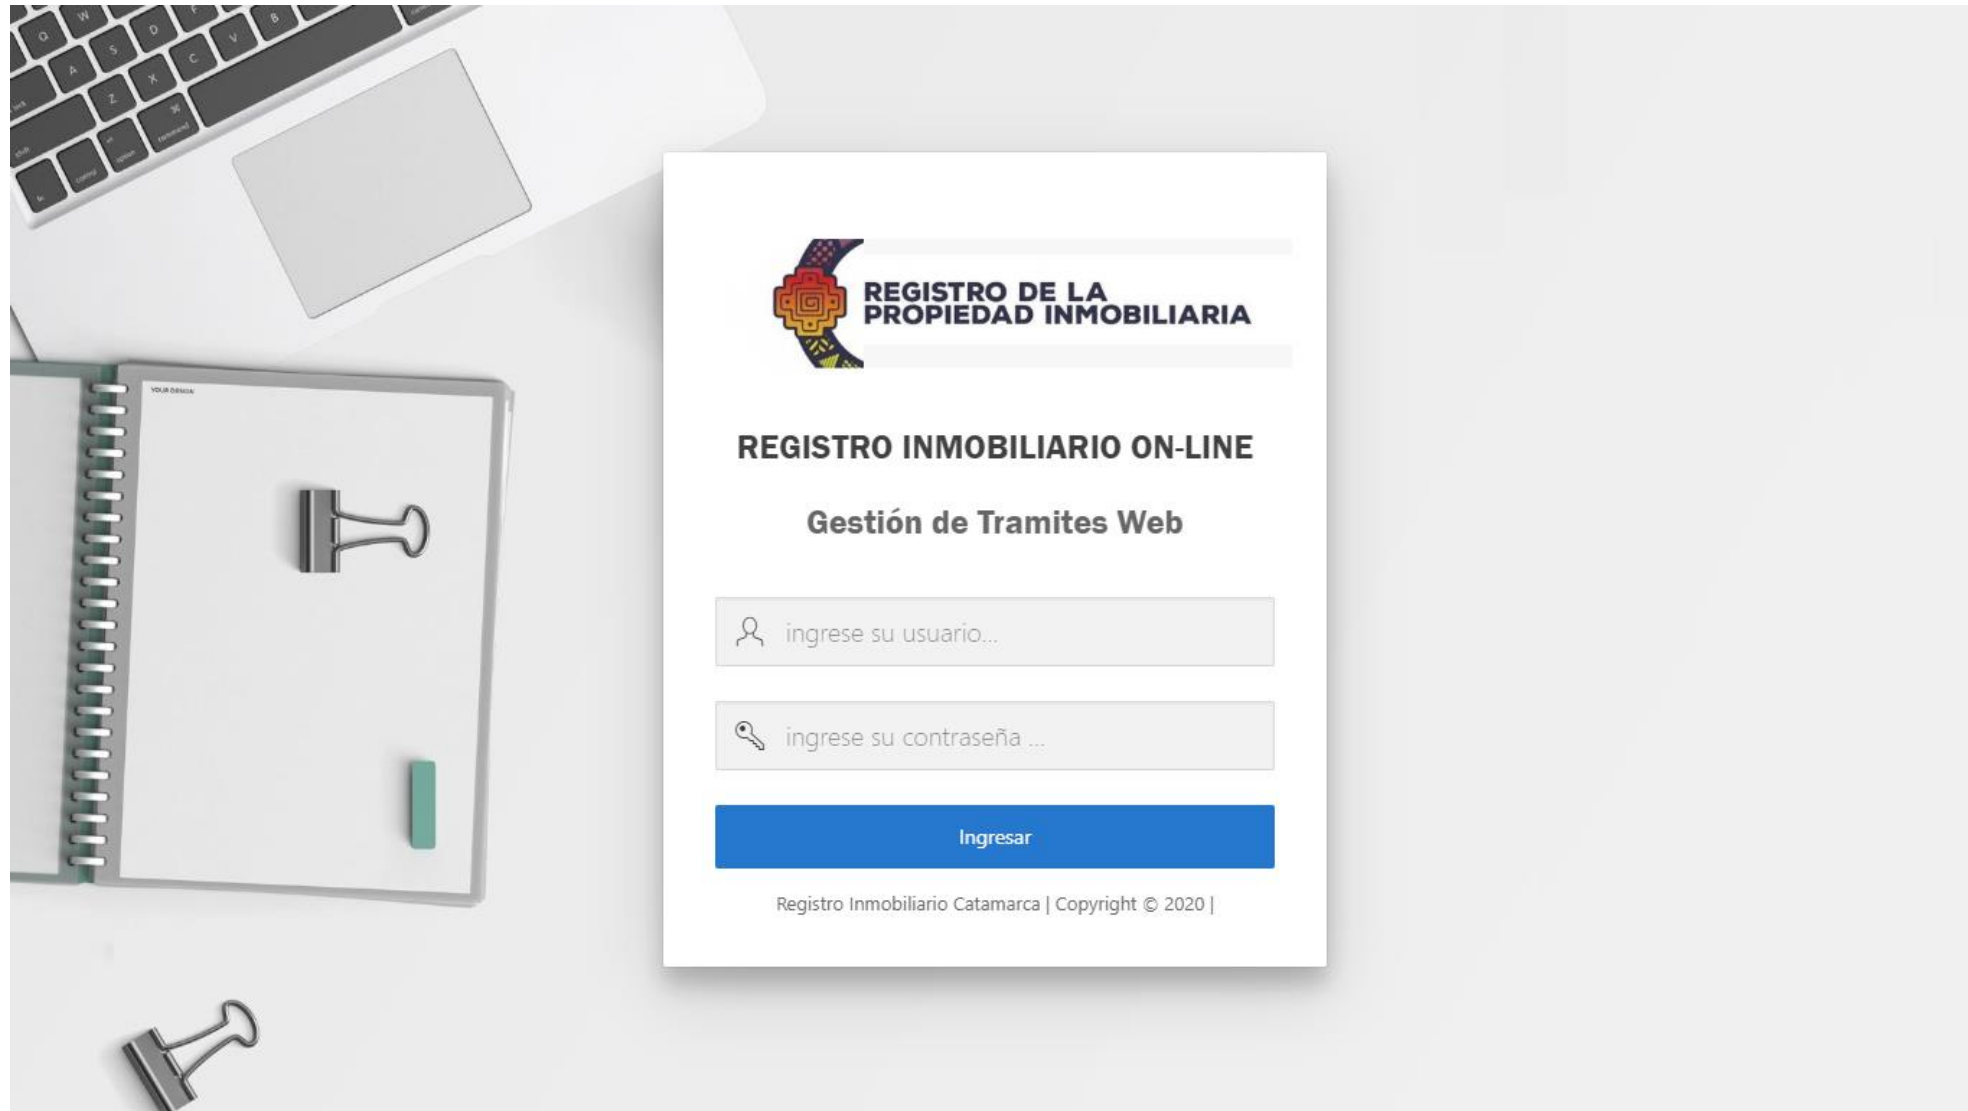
REGISTRO DE LA PROPIEDAD INMOBILIARIA

REGISTRO INMOBILIARIO ON-LINE

Gestión de Tramites Web

ingrese su usuario...

ingrese su contraseña ...

Ingresar

Registro Inmobiliario Catamarca | Copyright © 2020 |